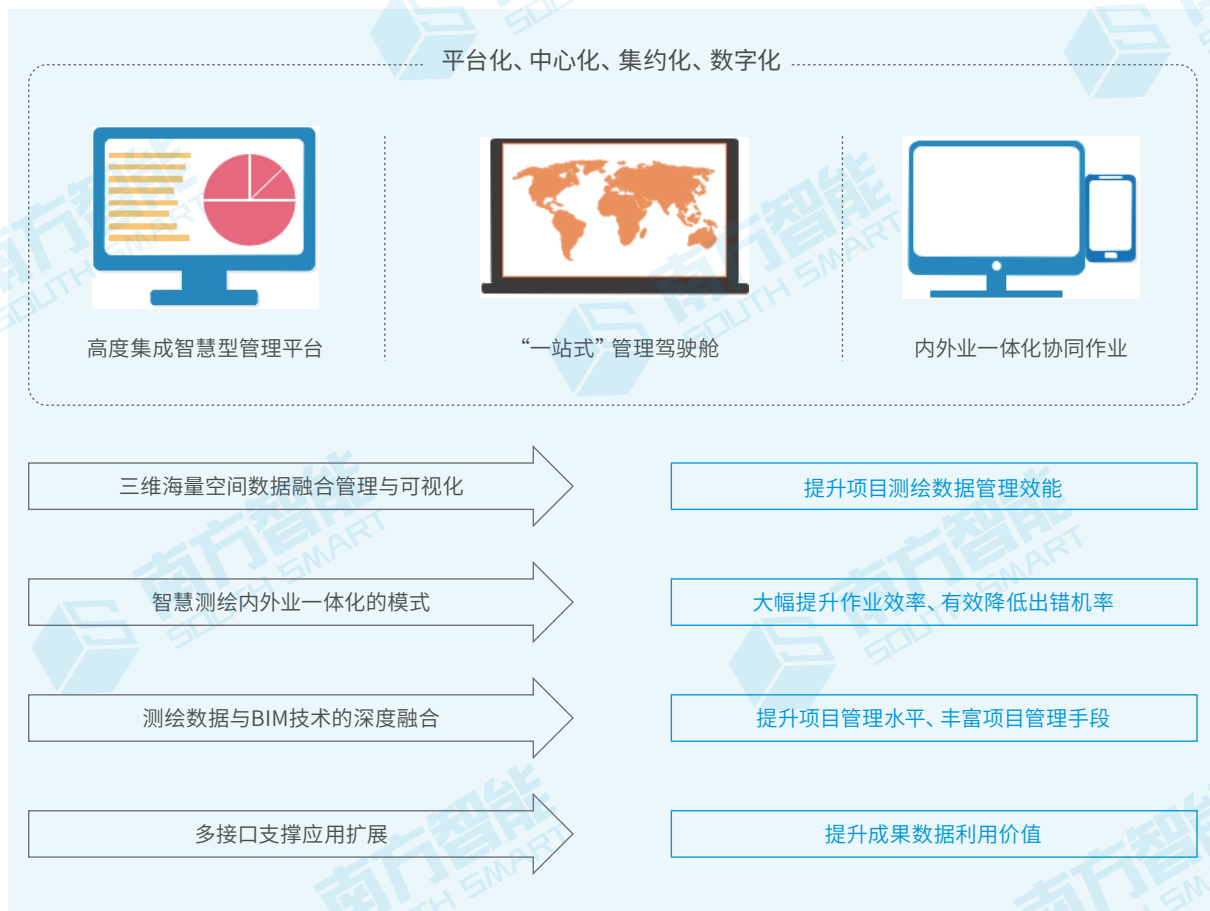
平台化、中心化、集约化、数字化

高度集成智慧型管理平台

“一站式”管理驾驶舱

内外业一体化协同作业

三维海量空间数据融合管理与可视化

提升项目测绘数据管理效能

智慧测绘内外业一体化的模式

大幅提升作业效率、有效降低出错机率

测绘数据与BIM技术的深度融合

提升项目管理水平、丰富项目管理手段

多接口支撑应用扩展

提升成果数据利用价值

南方智能 SOUTH SMART